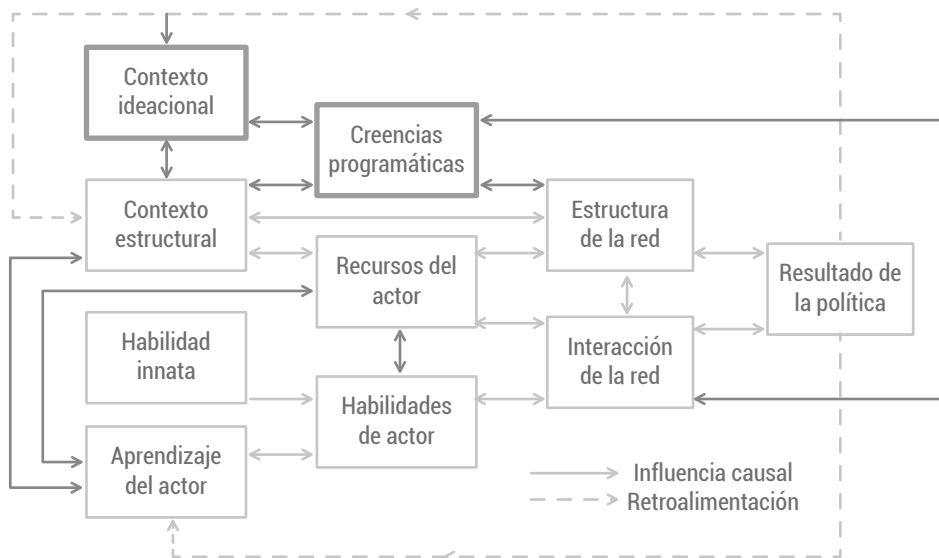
Contexto ideacional

Creencias programáticas

Contexto estructural

Estructura de la red

Recursos del actor

Resultado de la política

Habilidad innata

Interacción de la red

Habilidades de actor

Aprendizaje del actor

Influencia causal
Retroalimentación